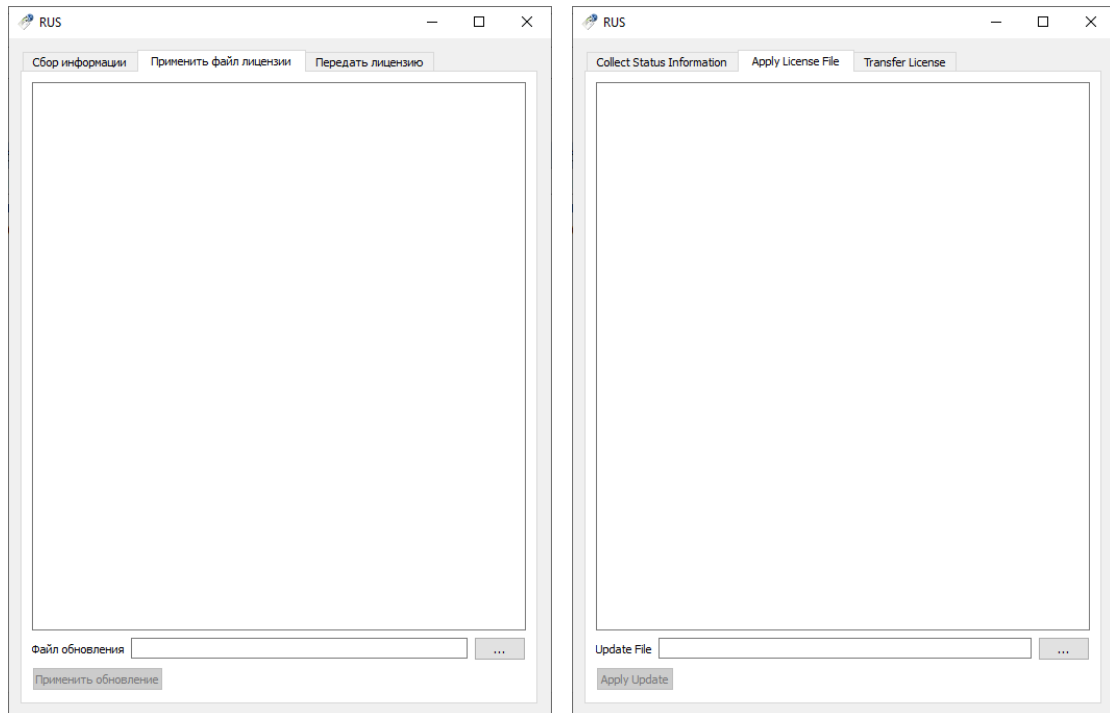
RUS

Сбор информации | Применить файл лицензии | Передать лицензию

Файл обновления ...

Применить обновление

RUS

Collect Status Information | Apply License File | Transfer License

Update File ...

Apply Update